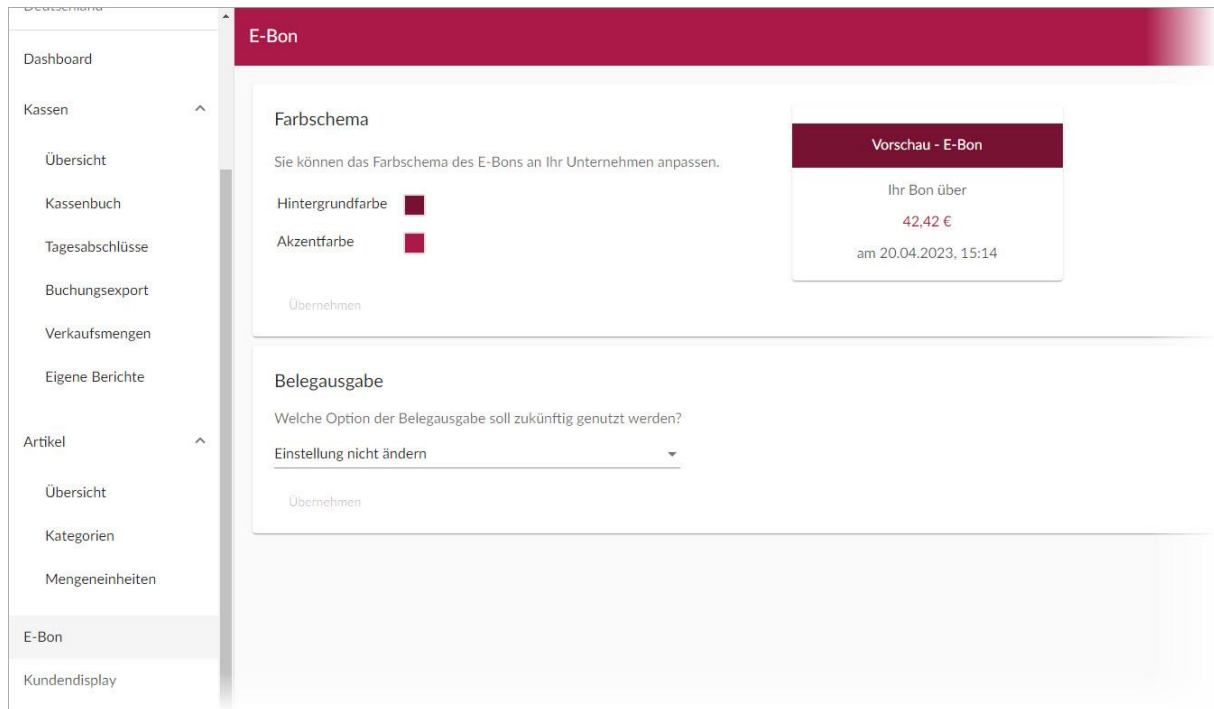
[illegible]

Dashboard

Kassen

Übersicht

Kassenbuch

Tagesabschlüsse

Buchungsexport

Verkaufsmengen

Eigene Berichte

Artikel

Übersicht

Kategorien

Mengeneinheiten

E-Bon

Kundendisplay

E-Bon

Farbschema

Sie können das Farbschema des E-Bons an Ihr Unternehmen anpassen.

Hintergrundfarbe

Akzentfarbe

Übernehmen

Vorschau - E-Bon

Ihr Bon über

42,42 €

am 20.04.2023, 15:14

Belegausgabe

Welche Option der Belegausgabe soll zukünftig genutzt werden?

Einstellung nicht ändern

Übernehmen